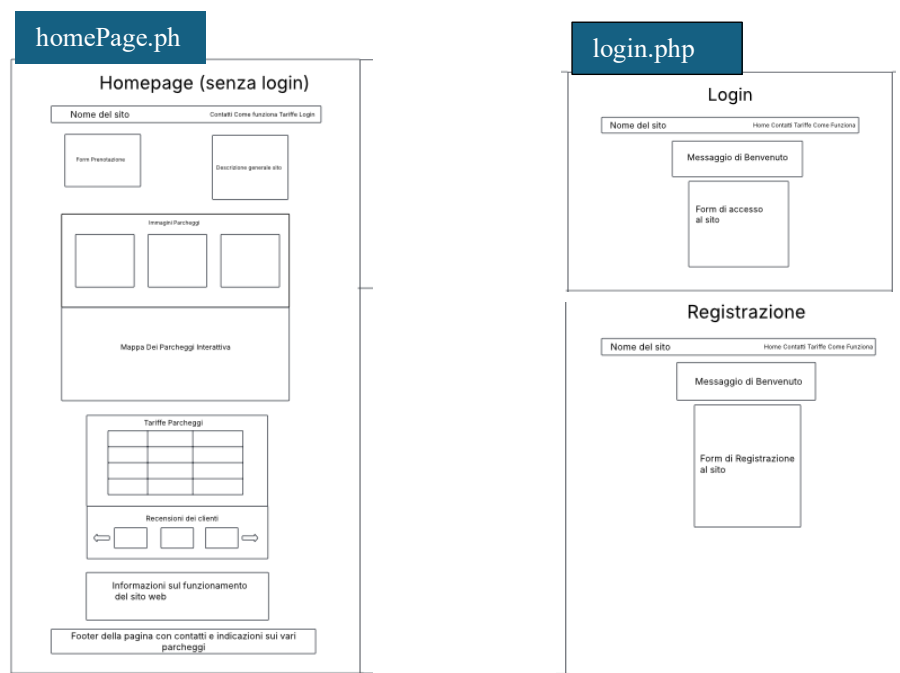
homePage.ph

Homepage (senza login)

Nome del sito

Contatti Come funziona Tariffe Login

Form Prenotazione

Descrizione generale sito

Immagini Parcheggi

Mappa Dei Parcheggi Interattiva

Tariffe Parcheggi

| | | |
|---|---|---|
| | | |
| | | |
| | | |
| | | |

Recensioni dei clienti

Informazioni sul funzionamento del sito web

Footer della pagina con contatti e indicazioni sui vari parcheggi

login.php

Login

Nome del sito

Home Contatti Tariffe Come Funziona

Messaggio di Benvenuto

Form di accesso al sito

Registrazione

Nome del sito

Home Contatti Tariffe Come Funziona

Messaggio di Benvenuto

Form di Registrazione al sito